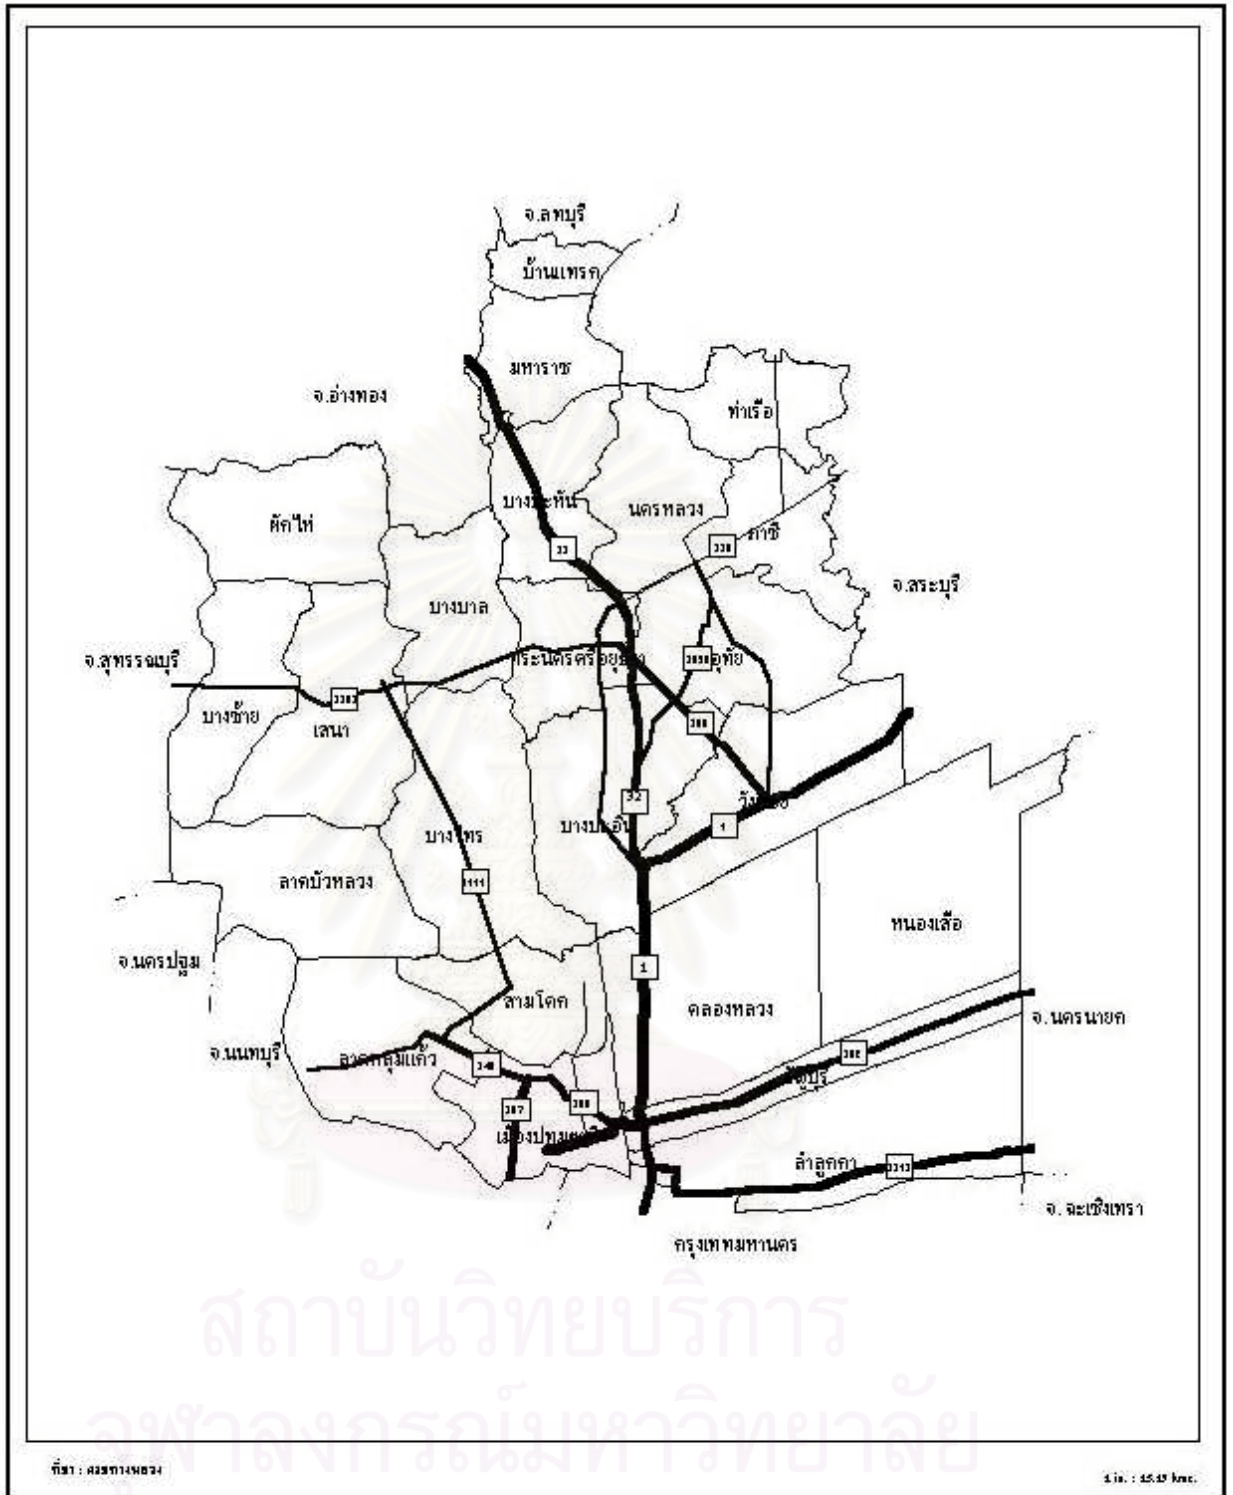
จ.ลพบุรี
บ้านแพรก
มหาราช
จ.อ่างทอง
ท่าเรือ
ผักไห่
บางปะหัน
นครหลวง
33
ภาชี
336
จ.สระบุรี
บางบาล
จ.สุพรรณบุรี
พระนครศรีอยุธยา
3053
อุทัย
3263
บางซ้าย
เสนา
309
วังน้อย
32
บางไทร
บางปะอิน
1
3111
ลาดบัวหลวง
หนองเสือ
จ.นครปฐม
1
สามโคก
คลองหลวง
จ.นครนายก
จ.นนทบุรี
ลาดหลุมแก้ว
346
302
ธัญบุรี
307
306
เมืองปทุมธานี
ลำลูกกา
3312
จ. ฉะเชิงเทรา
กรุงเทพมหานคร
สถาบันวิทยบริการ
จุฬาลงกรณ์มหาวิทยาลัย
ที่มา : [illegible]
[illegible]